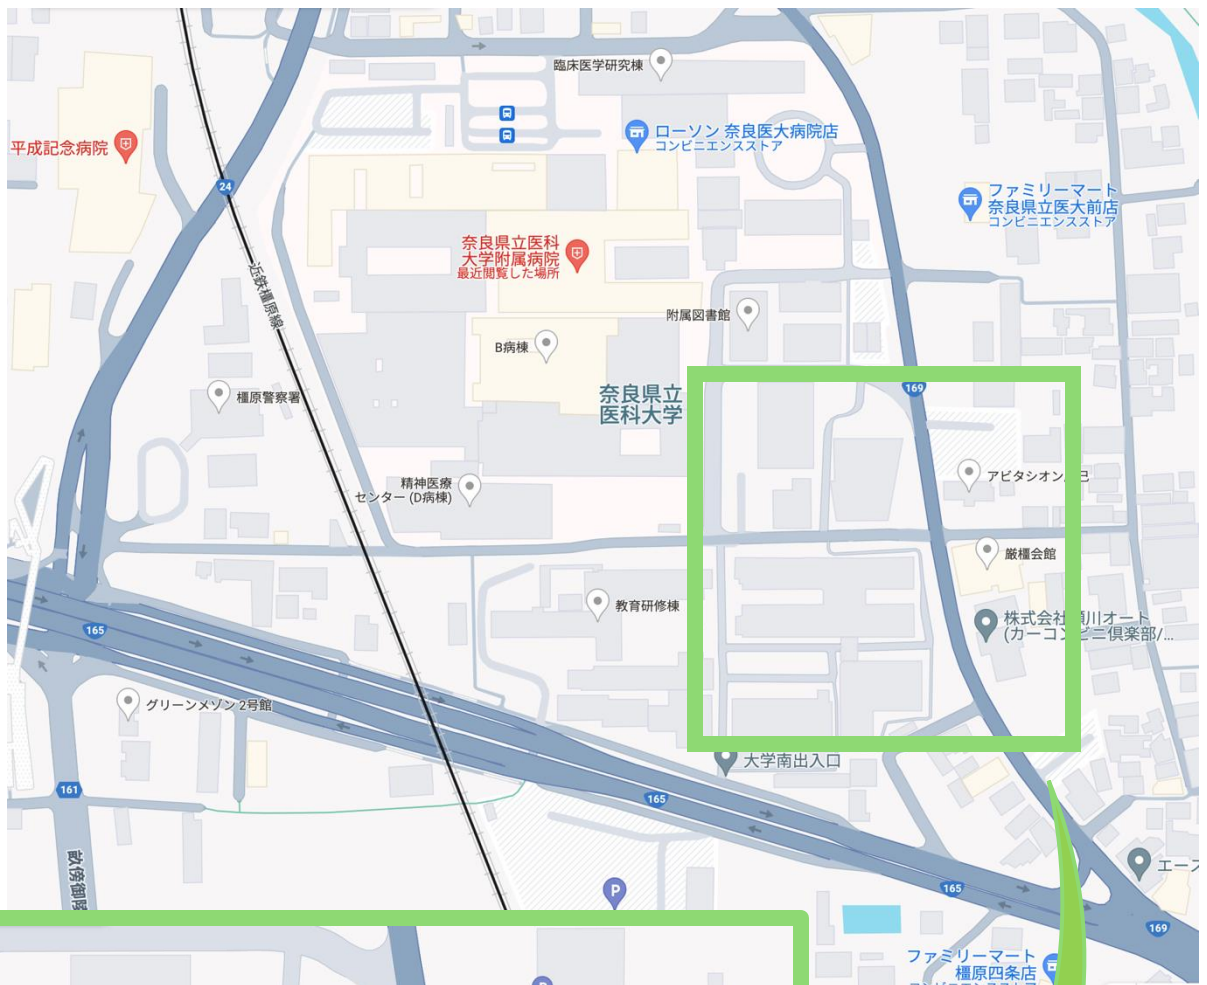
臨床医学研究棟

ローソン 奈良医大病院店
コンビニエンスストア

平成記念病院

24

ファミリーマート
奈良県立医大前店
コンビニエンスストア

近鉄橿原線

奈良県立医科大学附属病院
最近閲覧した場所

附属図書館

B病棟

奈良県立医科大学

169

橿原警察署

アビタシオン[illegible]

精神医療センター (D病棟)

厳橿会館

教育研修棟

株式会社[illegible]川オート
(カーコン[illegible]ビニ倶楽部/...

165

グリーンメゾン 2号館

大学南出入口

161

165

畝傍御陵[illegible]

165

エース

169

ファミリーマート
橿原四条店
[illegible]